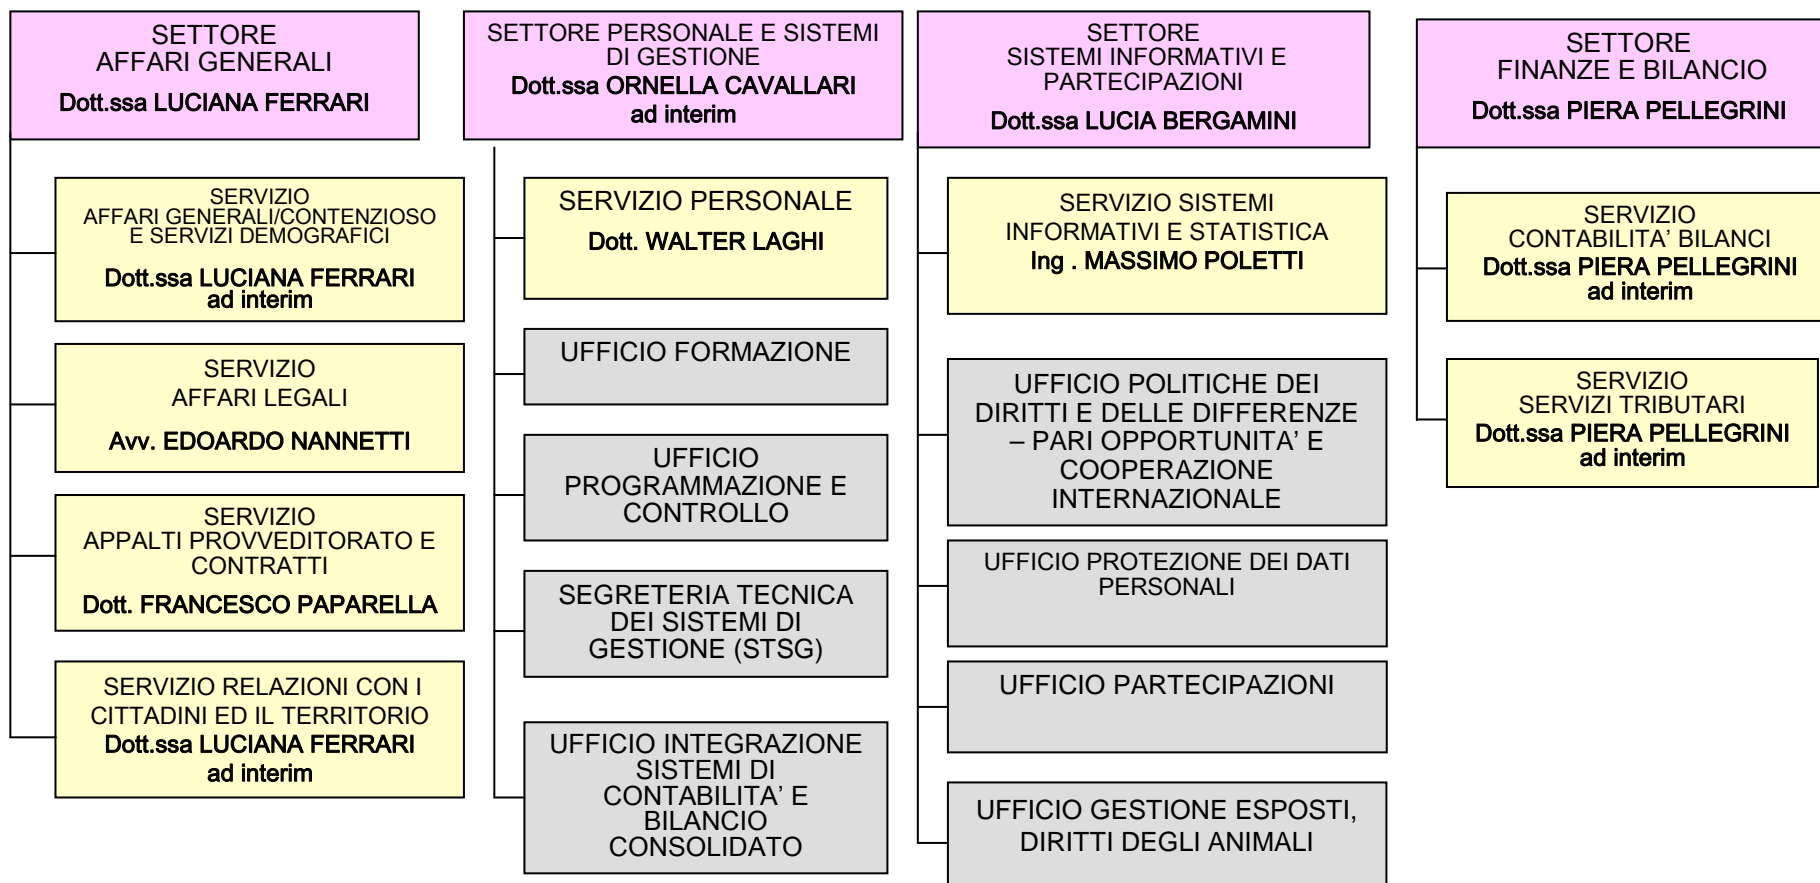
SETTORE
AFFARI GENERALI
Dott.ssa LUCIANA FERRARI

SERVIZIO
AFFARI GENERALI/CONTENZIOSO
E SERVIZI DEMOGRAFICI
Dott.ssa LUCIANA FERRARI
ad interim

SERVIZIO
AFFARI LEGALI
Avv. EDOARDO NANNETTI

SERVIZIO
APPALTI PROVVEDITORATO E CONTRATTI
Dott. FRANCESCO PAPARELLA

SERVIZIO RELAZIONI CON I CITTADINI ED IL TERRITORIO
Dott.ssa LUCIANA FERRARI
ad interim

SETTORE PERSONALE E SISTEMI DI GESTIONE
Dott.ssa ORNELLA CAVALLARI
ad interim

SERVIZIO PERSONALE
Dott. WALTER LAGHI

UFFICIO FORMAZIONE

UFFICIO
PROGRAMMAZIONE E CONTROLLO

SEGRETERIA TECNICA DEI SISTEMI DI GESTIONE (STSG)

UFFICIO INTEGRAZIONE SISTEMI DI CONTABILITA' E BILANCIO CONSOLIDATO

SETTORE
SISTEMI INFORMATIVI E PARTECIPAZIONI
Dott.ssa LUCIA BERGAMINI

SERVIZIO SISTEMI INFORMATIVI E STATISTICA
Ing . MASSIMO POLETTI

UFFICIO POLITICHE DEI DIRITTI E DELLE DIFFERENZE – PARI OPPORTUNITA' E COOPERAZIONE INTERNAZIONALE

UFFICIO PROTEZIONE DEI DATI PERSONALI

UFFICIO PARTECIPAZIONI

UFFICIO GESTIONE ESPOSTI, DIRITTI DEGLI ANIMALI

SETTORE
FINANZE E BILANCIO
Dott.ssa PIERA PELLEGRINI

SERVIZIO
CONTABILITA' BILANCI
Dott.ssa PIERA PELLEGRINI
ad interim

SERVIZIO
SERVIZI TRIBUTARI
Dott.ssa PIERA PELLEGRINI
ad interim